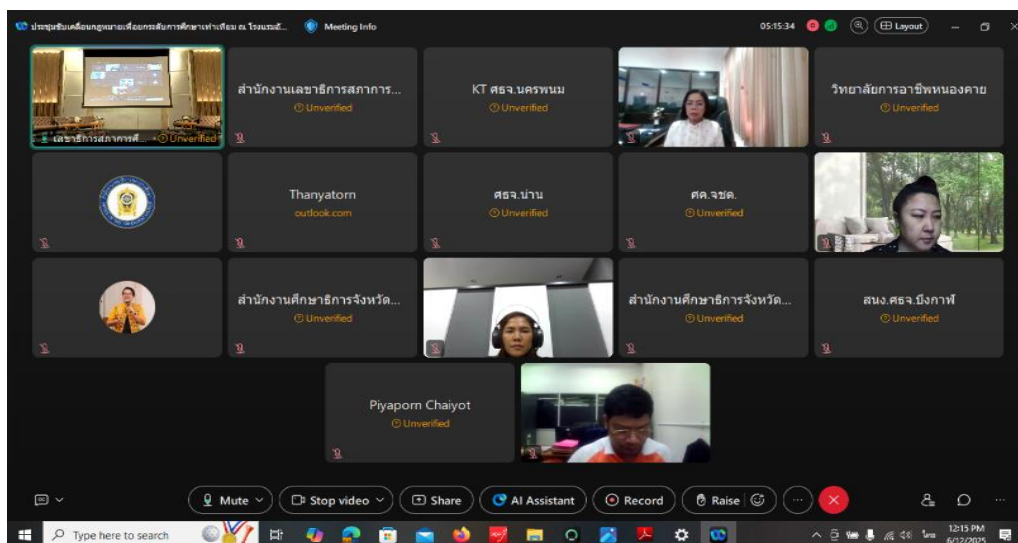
ประชุมรับฟังความคิดเห็นกฎหมายเพื่อยกระดับการศึกษาเท่าเทียม ณ โรงแรมอั... Meeting Info

05:15:34

Layout

เลขาธิการสภาการศึ... Unverified

สำนักงานเลขาธิการสภาการ...
Unverified

KT ศธจ.นครพนม
Unverified

วิทยาลัยการอาชีพหนองคาย
Unverified

Thanyatorn
outlook.com

ศธจ.น่าน
Unverified

ศค.จชต.
Unverified

สำนักงานศึกษาธิการจังหวัด...
Unverified

สำนักงานศึกษาธิการจังหวัด...
Unverified

สนง.ศธจ.บึงกาฬ
Unverified

Piyaporn Chaiyot
Unverified

Mute
Stop video
Share
AI Assistant
Record
Raise

Type here to search

12:15 PM
6/12/2025